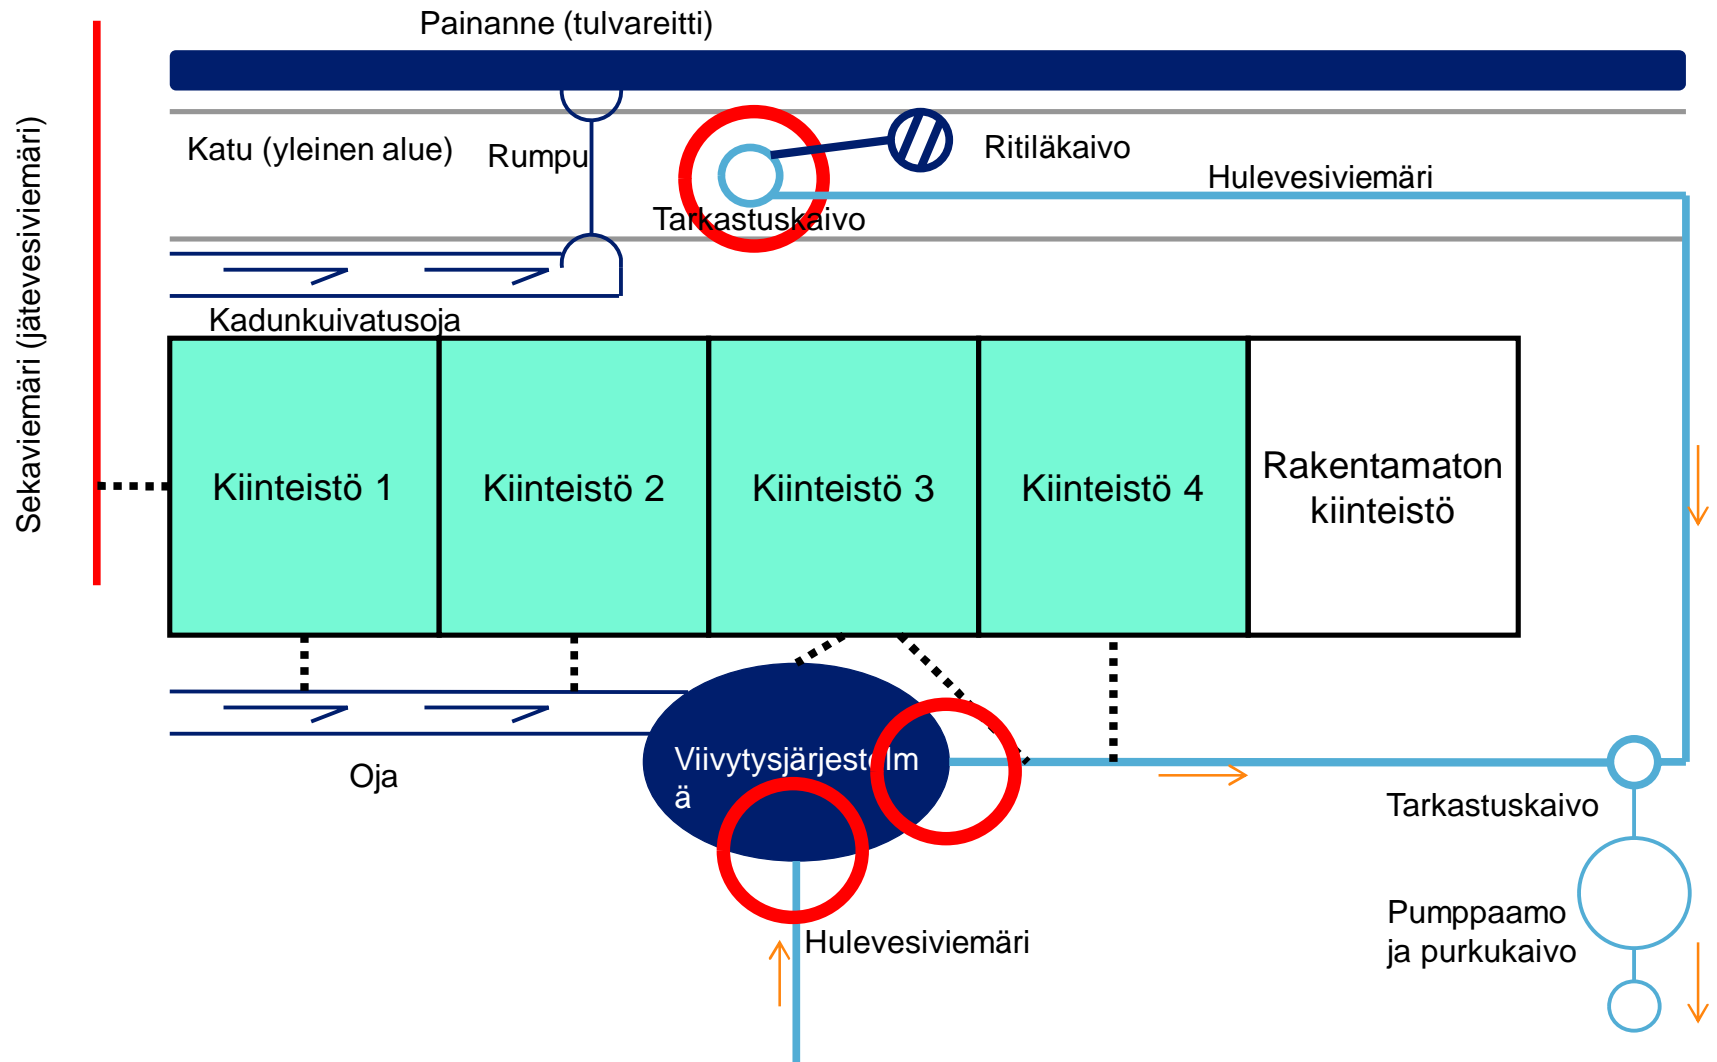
Painanne (tulvareitti)

Katu (yleinen alue)

Rumpu

Ritiläkaivo

Hulevesiviemäri

Tarkastuskaivo

Kadunkuivatusoja

Sekaviemäri (jätevesiviemäri)

Kiinteistö 1

Kiinteistö 2

Kiinteistö 3

Kiinteistö 4

Rakentamaton kiinteistö

Oja

Viivytysjärjestelmä

Tarkastuskaivo

Hulevesiviemäri

Pumppaamo ja purkukaivo